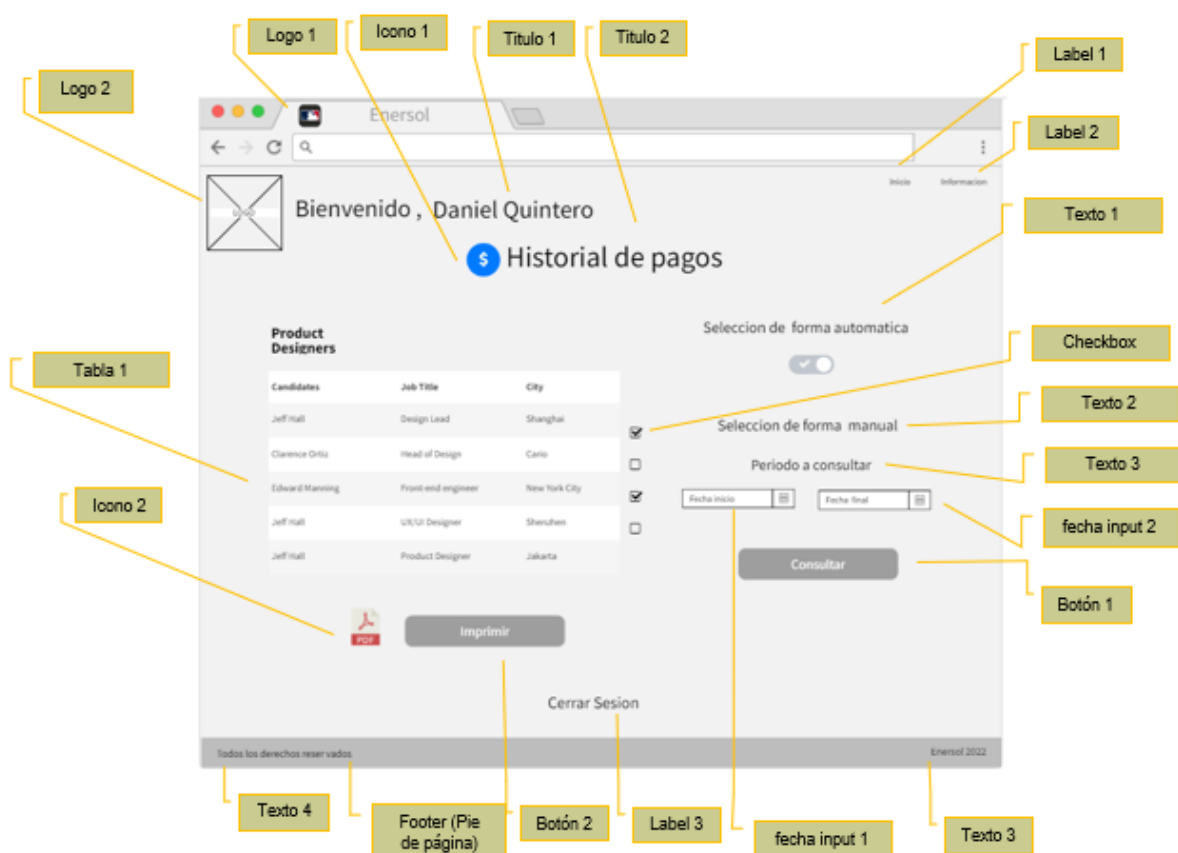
Logo 1

Icono 1

Titulo 1

Titulo 2

Label 1

Logo 2

Label 2

Enersol

Inicio

Informacion

LOGO

Bienvenido , Daniel Quintero

$ Historial de pagos

Texto 1

Seleccion de forma automatica

Checkbox

Product Designers

Tabla 1

| Candidates | Job Title | City |
|---|---|---|
| Jeff Hall | Design Lead | Shanghai |
| Clarence Ortiz | Head of Design | Cario |
| Edward Manning | Front-end engineer | New York City |
| Jeff Hall | UX/UI Designer | Shenzhen |
| Jeff Hall | Product Designer | Jakarta |

Seleccion de forma manual

Texto 2

Periodo a consultar

Texto 3

Icono 2

Fecha inicio

Fecha final

fecha input 2

Consultar

Botón 1

PDF

Imprimir

Cerrar Sesion

Todos los derechos reservados

Enersol 2022

Texto 4

Footer (Pie de página)

Botón 2

Label 3

fecha input 1

Texto 3